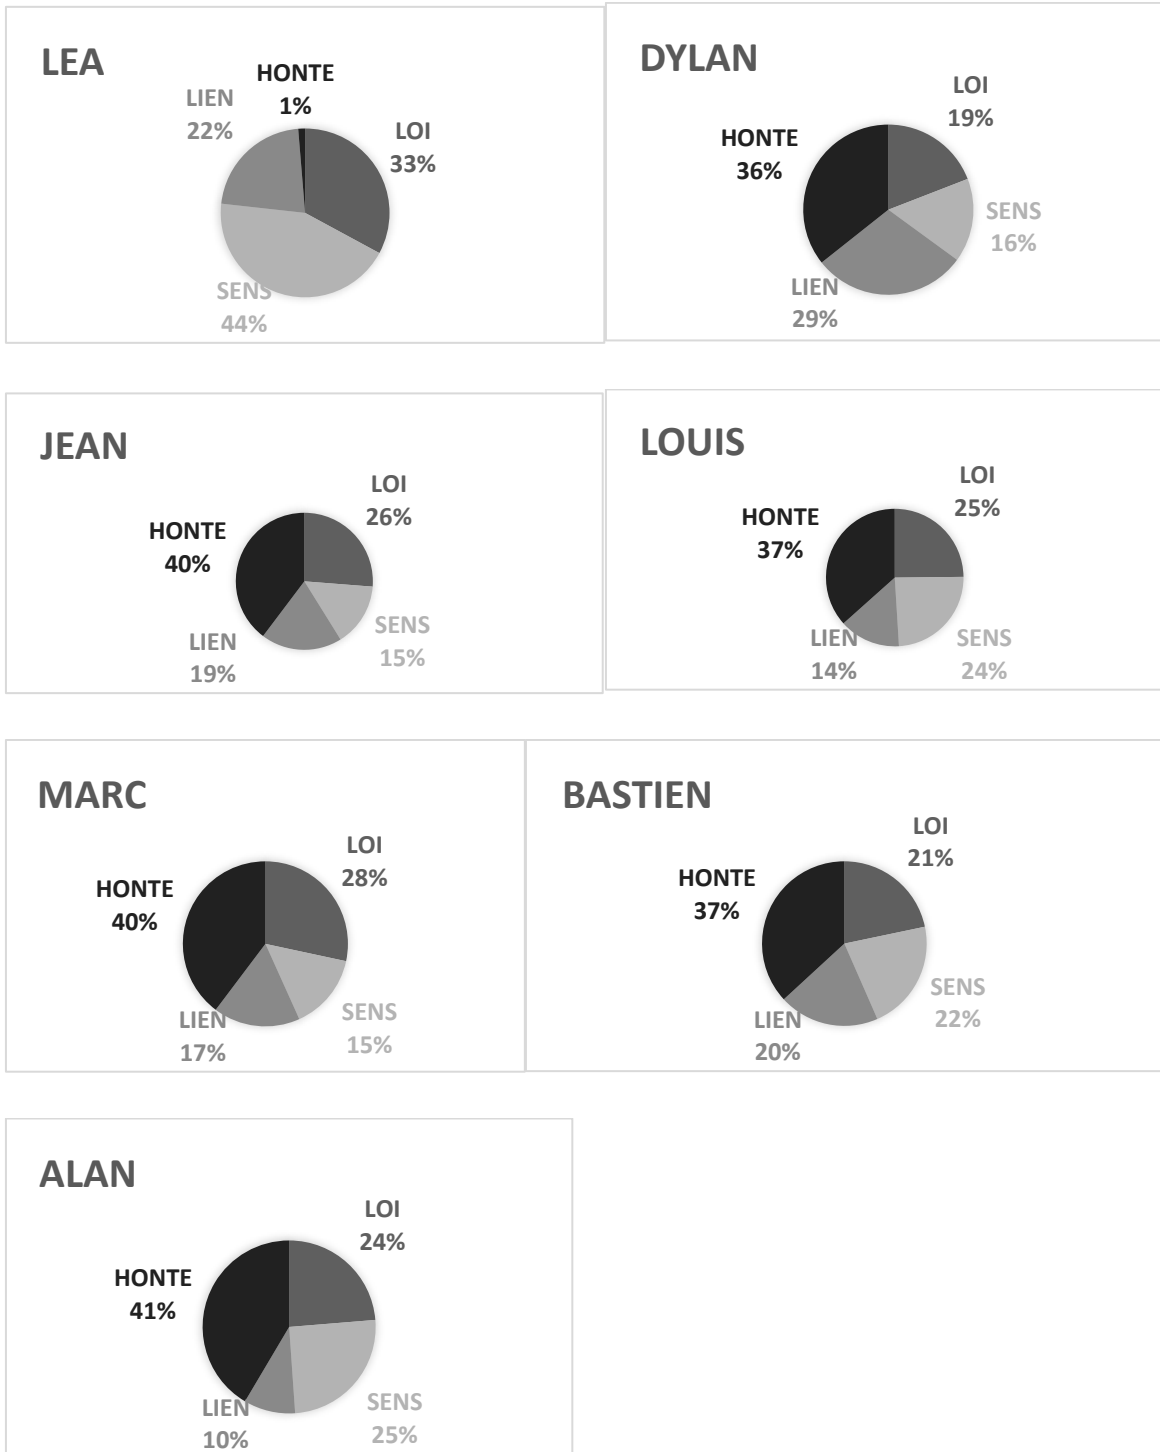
LEA

HONTE 1%
LIEN 22%
LOI 33%
SENS 44%

DYLAN

LOI 19%
HONTE 36%
SENS 16%
LIEN 29%

JEAN

LOI 26%
HONTE 40%
LIEN 19%
SENS 15%

LOUIS

LOI 25%
HONTE 37%
LIEN 14%
SENS 24%

MARC

LOI 28%
HONTE 40%
LIEN 17%
SENS 15%

BASTIEN

LOI 21%
HONTE 37%
LIEN 20%
SENS 22%

ALAN

LOI 24%
HONTE 41%
LIEN 10%
SENS 25%